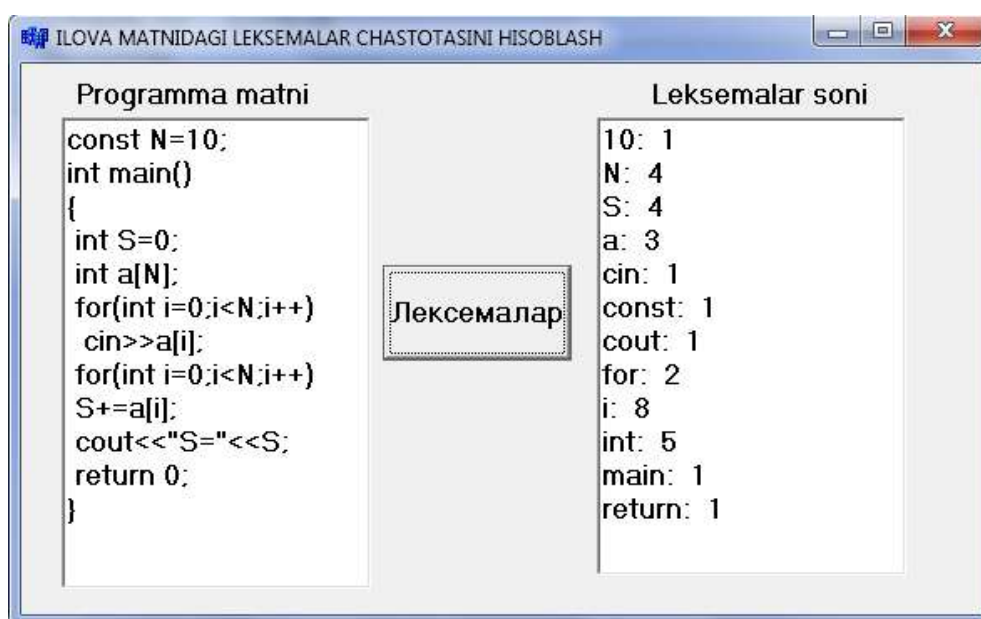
ILOVA MATNIDAGI LEKSEMALAR CHASTOTASINI HISOBLASH

Programma matni

const N=10;
int main()
{
int S=0;
int a[N];
for(int i=0;i<N;i++)
cin>>a[i];
for(int i=0;i<N;i++)
S+=a[i];
cout<<"S="<<S;
return 0;
}

Лексемалар

Leksemalar soni

10: 1
N: 4
S: 4
a: 3
cin: 1
const: 1
cout: 1
for: 2
i: 8
int: 5
main: 1
return: 1